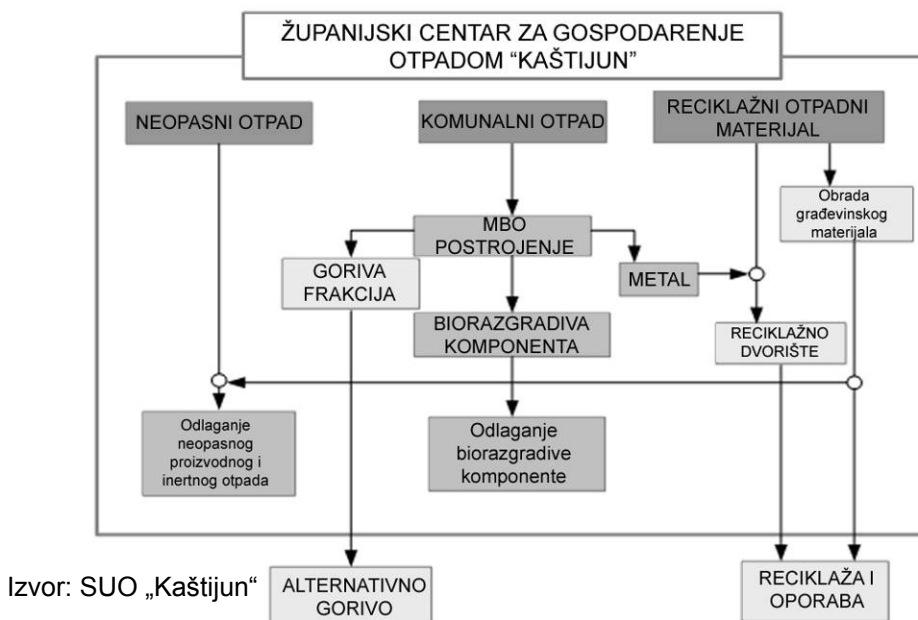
ŽUPANIJSKI CENTAR ZA GOSPODARENJE OTPADOM "KAŠTIJUN"

NEOPASNI OTPAD

KOMUNALNI OTPAD

RECIKLAŽNI OTPADNI MATERIJAL

Obrada građevinskog materijala

MBO POSTROJENJE

GORIVA FRAKCIJA

METAL

BIORAZGRADIVA KOMPONENTA

RECIKLAŽNO DVORIŠTE

Odlaganje neopasnog proizvodnog i inertnog otpada

Odlaganje biorazgradive komponente

Izvor: SUO „Kaštijun"

ALTERNATIVNO GORIVO

RECIKLAŽA I OPORABA